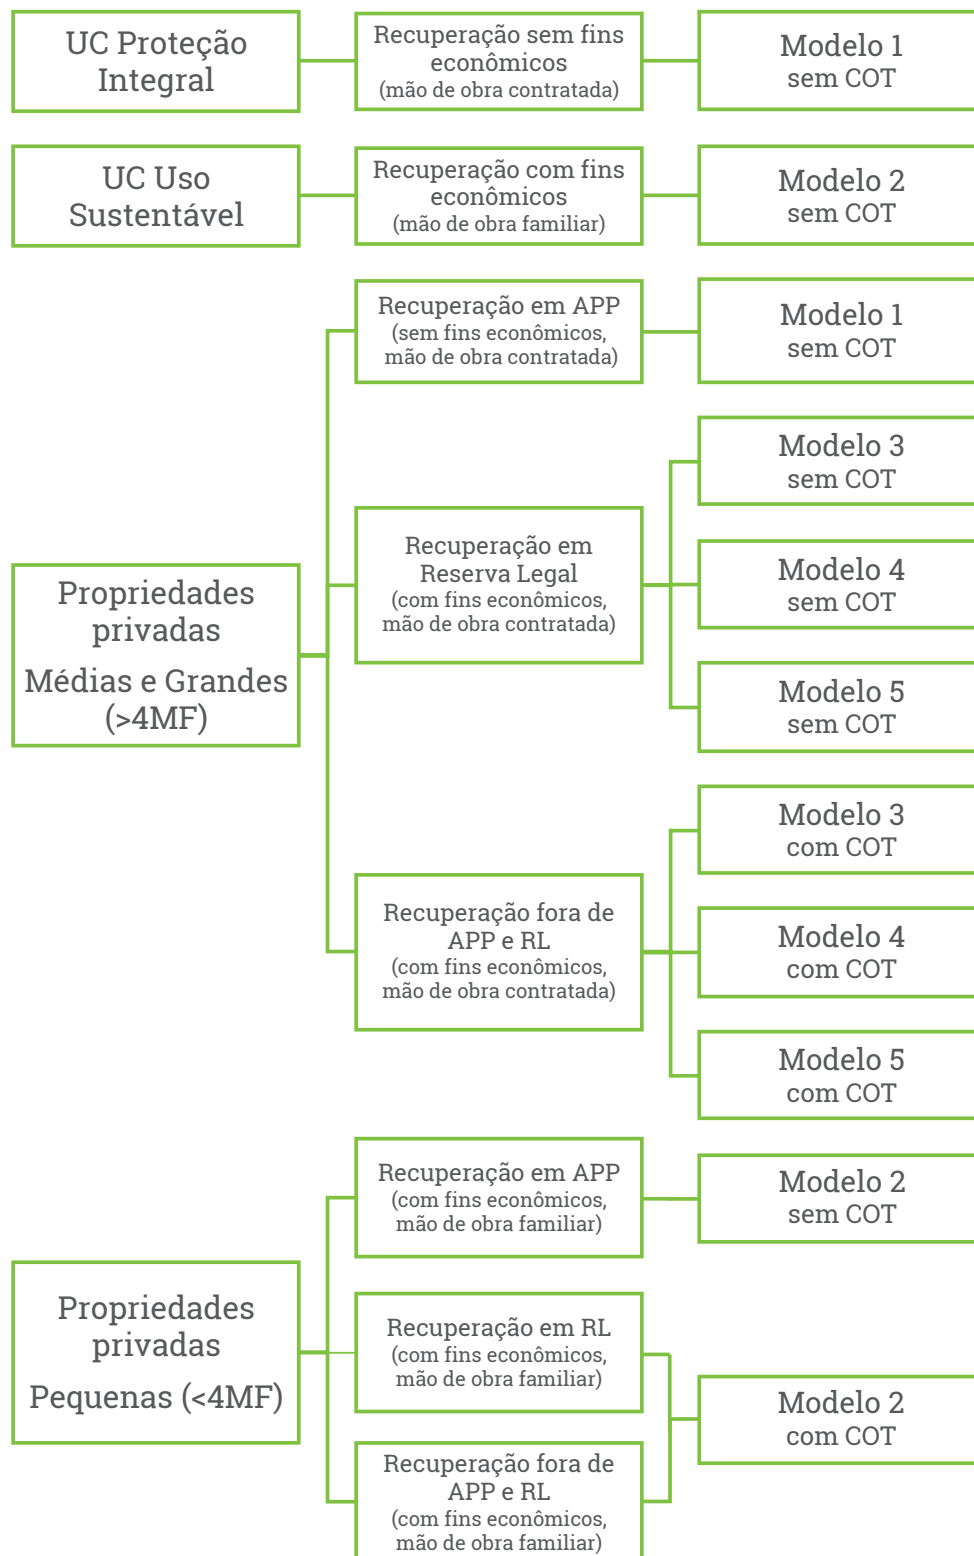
UC Proteção Integral

Recuperação sem fins econômicos (mão de obra contratada)

Modelo 1 sem COT

UC Uso Sustentável

Recuperação com fins econômicos (mão de obra familiar)

Modelo 2 sem COT

Propriedades privadas

Médias e Grandes (>4MF)

Recuperação em APP (sem fins econômicos, mão de obra contratada)

Modelo 1 sem COT

Recuperação em Reserva Legal (com fins econômicos, mão de obra contratada)

Modelo 3 sem COT

Modelo 4 sem COT

Modelo 5 sem COT

Recuperação fora de APP e RL (com fins econômicos, mão de obra contratada)

Modelo 3 com COT

Modelo 4 com COT

Modelo 5 com COT

Propriedades privadas

Pequenas (<4MF)

Recuperação em APP (com fins econômicos, mão de obra familiar)

Modelo 2 sem COT

Recuperação em RL (com fins econômicos, mão de obra familiar)

Recuperação fora de APP e RL (com fins econômicos, mão de obra familiar)

Modelo 2 com COT